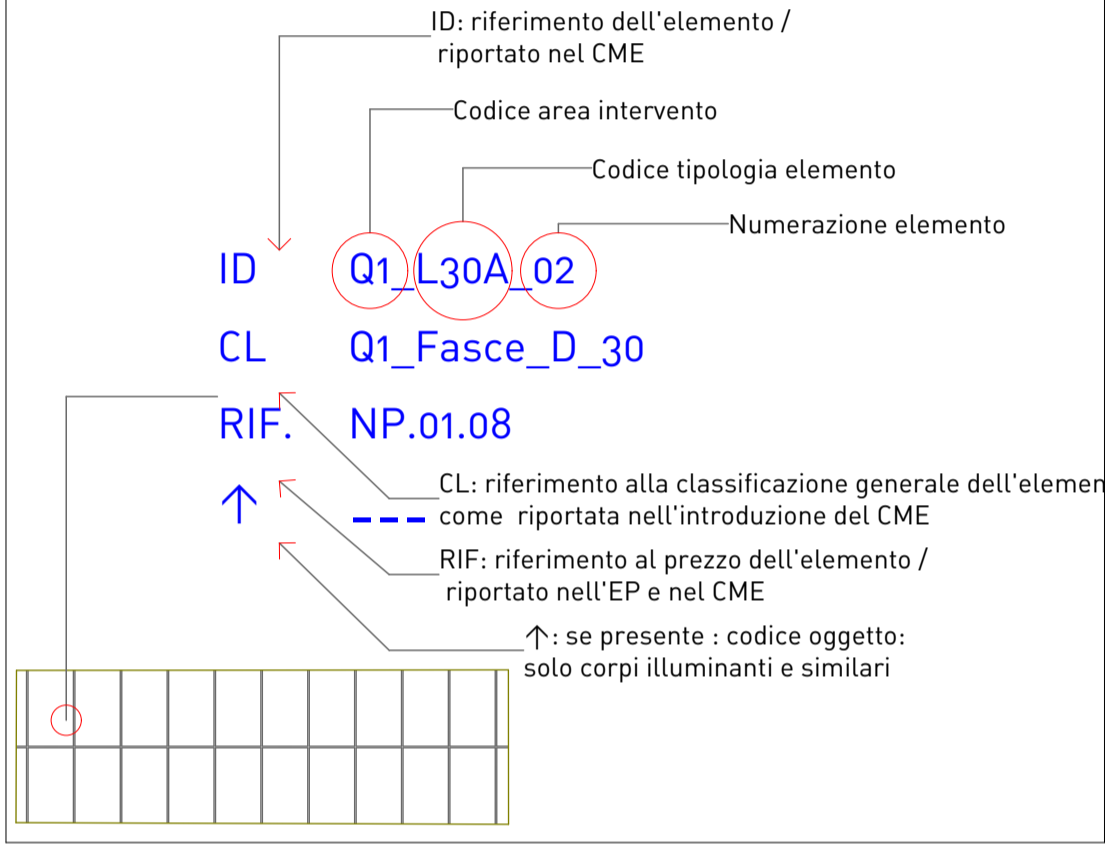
ID: riferimento dell'elemento / riportato nel CME

Codice area intervento

Codice tipologia elemento

Numerazione elemento

ID Q1_L30A_02

CL Q1_Fasce_D_30

RIF. NP.01.08

↑

CL: riferimento alla classificazione generale dell'elemen come riportata nell'introduzione del CME

RIF: riferimento al prezzo dell'elemento / riportato nell'EP e nel CME

↑: se presente : codice oggetto: solo corpi illuminanti e similari